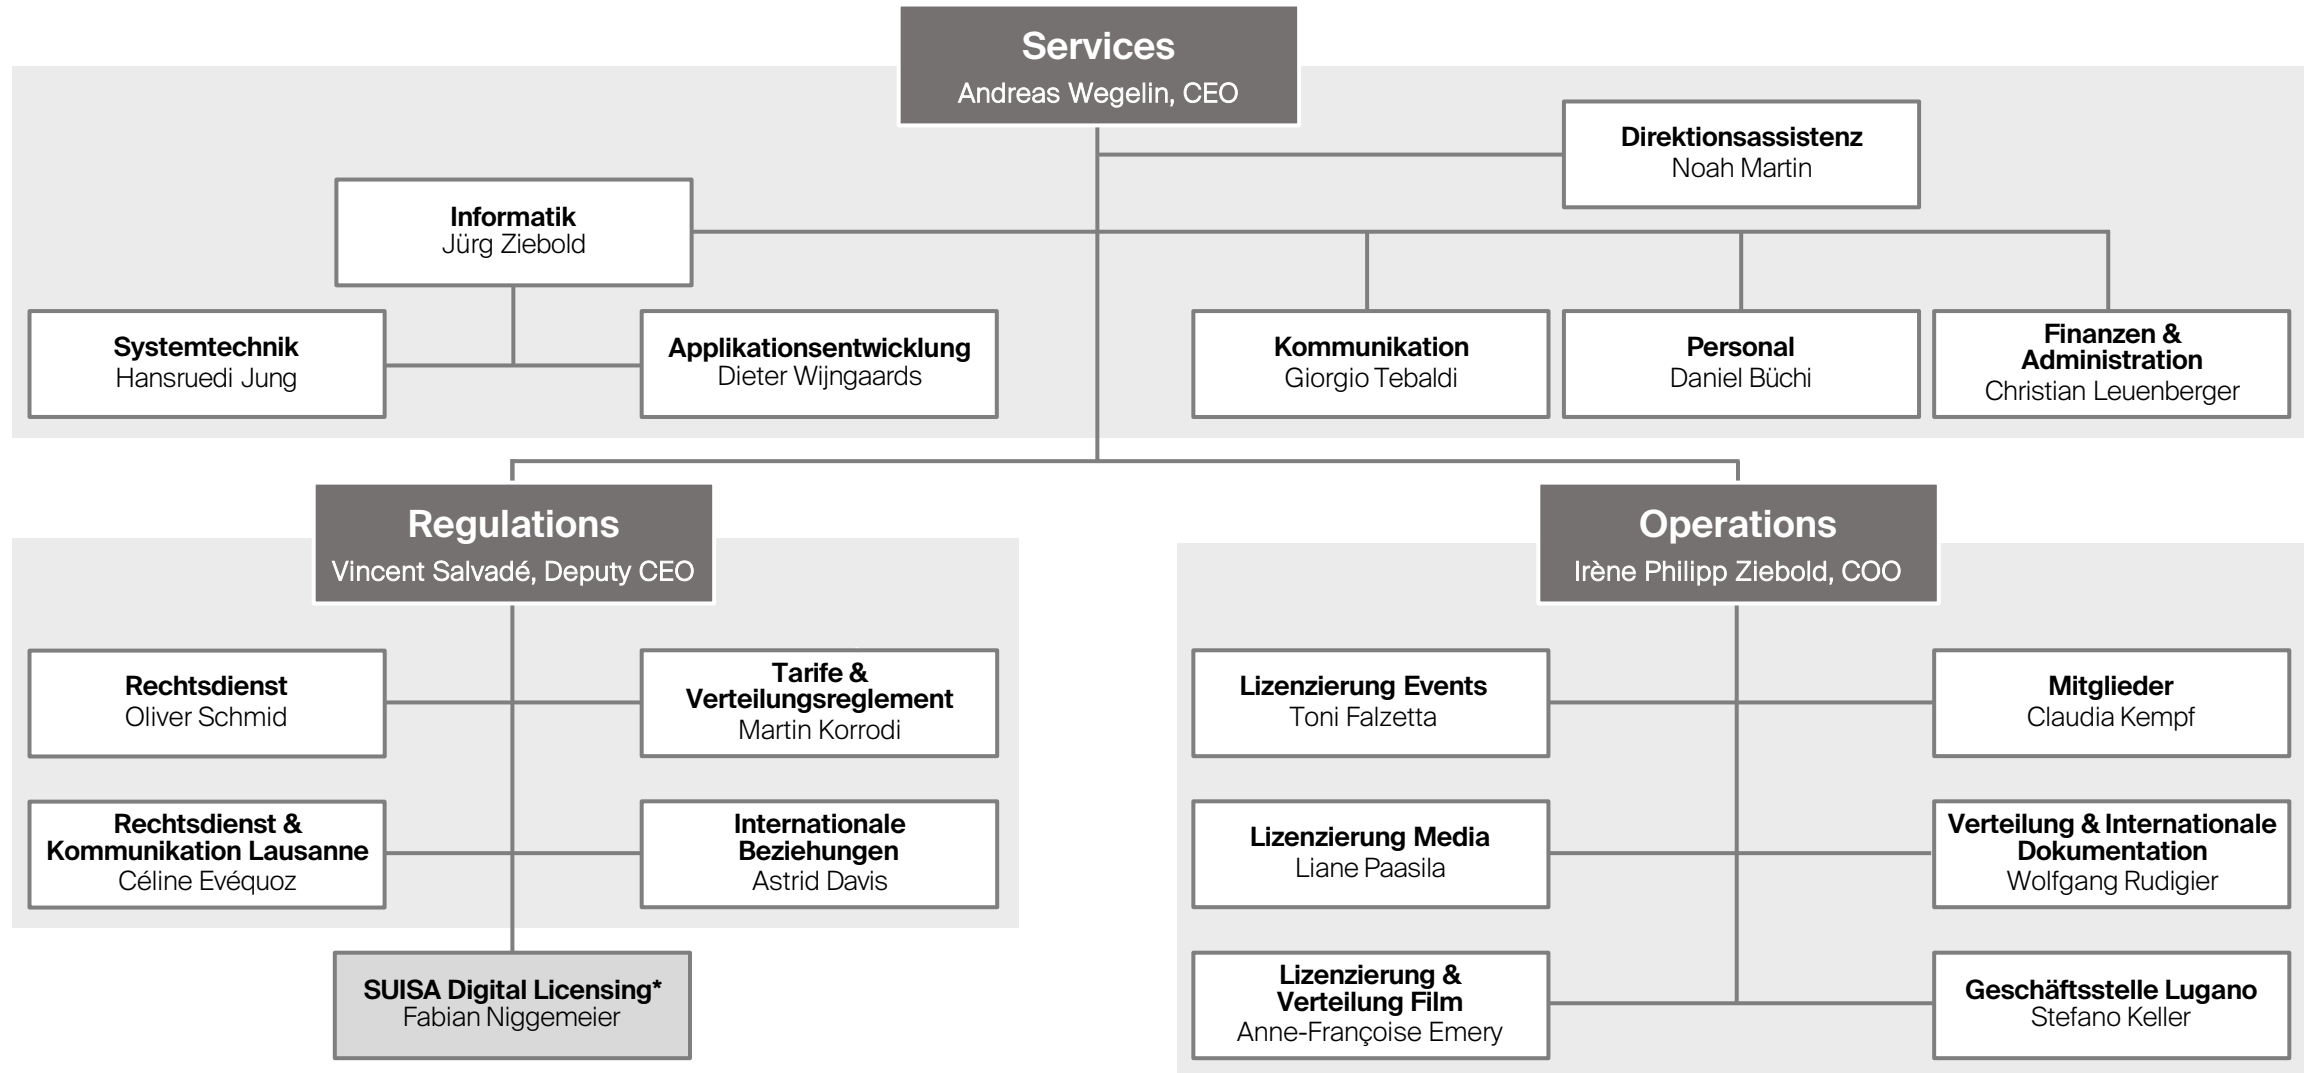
Services
Andreas Wegelin, CEO

Direktionsassistenz
Noah Martin

Informatik
Jürg Ziebold

Systemtechnik
Hansruedi Jung

Applikationsentwicklung
Dieter Wijngaards

Kommunikation
Giorgio Tebaldi

Personal
Daniel Büchi

Finanzen & Administration
Christian Leuenberger

Regulations
Vincent Salvadé, Deputy CEO

Rechtsdienst
Oliver Schmid

Tarife & Verteilungsreglement
Martin Korrodi

Rechtsdienst & Kommunikation Lausanne
Céline Evéquoz

Internationale Beziehungen
Astrid Davis

SUISA Digital Licensing*
Fabian Niggemeier

Operations
Irène Philipp Ziebold, COO

Lizenzierung Events
Toni Falzetta

Mitglieder
Claudia Kempf

Lizenzierung Media
Liane Paasila

Verteilung & Internationale Dokumentation
Wolfgang Rudigier

Lizenzierung & Verteilung Film
Anne-Françoise Emery

Geschäftsstelle Lugano
Stefano Keller